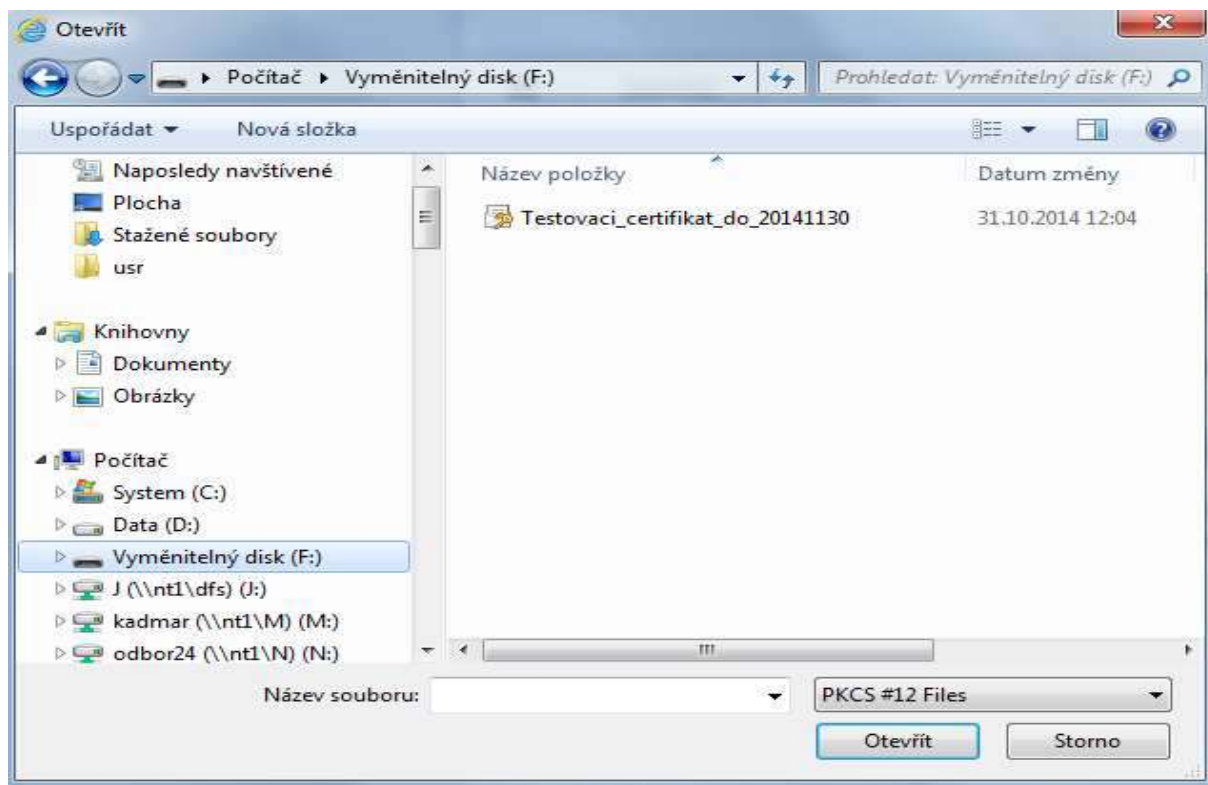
Otevřít

Počítač ▸ Vyměnitelný disk (F:)

Prohledat: Vyměnitelný disk (F:)

Uspořádat ▾ Nová složka

Naposledy navštívené
Plocha
Stažené soubory
usr

Knihovny
Dokumenty
Obrázky

Počítač
System (C:)
Data (D:)
Vyměnitelný disk (F:)
J (\\nt1\dfs) (J:)
kadmar (\\nt1\M) (M:)
odbor24 (\\nt1\N) (N:)

| Název položky | Datum změny |
|---|---|
| Testovaci_certifikat_do_20141130 | 31.10.2014 12:04 |

Název souboru:

PKCS #12 Files

Otevřít Storno